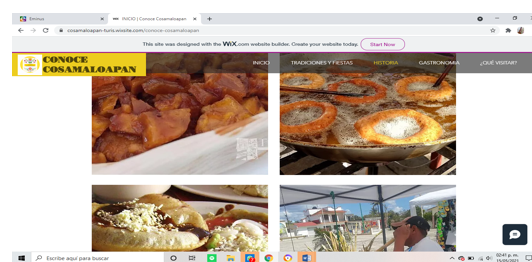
Entrnus

INICIO | Conoce Cosamaloapan

cosamaloapan-turis.wixsite.com/conoce-cosamaloapan

This site was designed with the WIX.com website builder. Create your website today.

Start Now

CONOCE COSAMALOAPAN

INICIO

TRADICIONES Y FIESTAS

HISTORIA

GASTRONOMIA

¿QUÉ VISITAR?

Escribe aquí para buscar

02:41 p. m.
15/06/2021